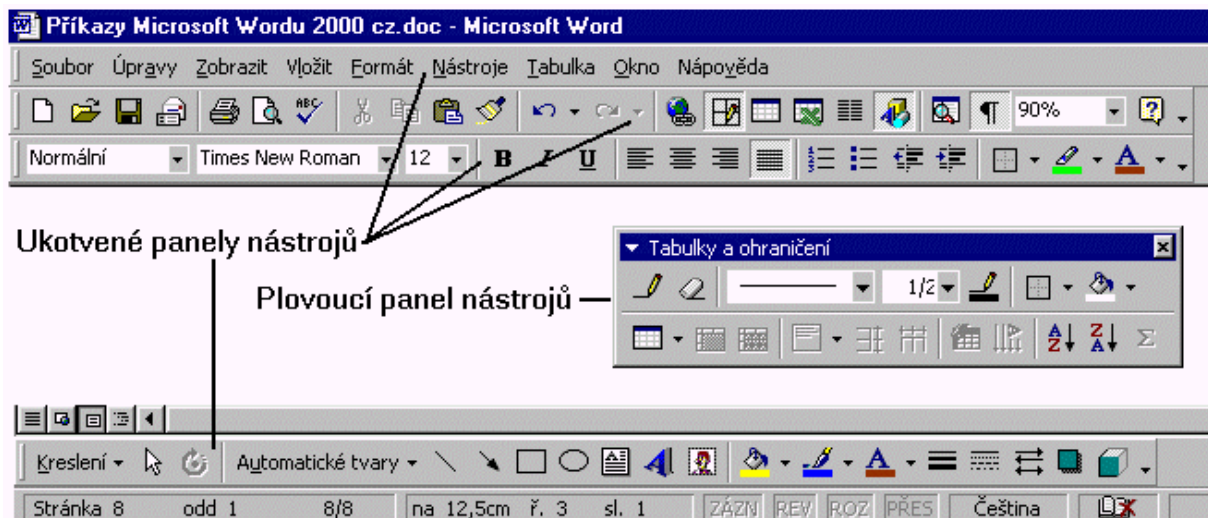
Příkazy Microsoft Wordu 2000 cz.doc - Microsoft Word

Soubor Úpravy Zobrazit Vložit Formát Nástroje Tabulka Okno Nápověda

90%

Normální Times New Roman 12 B I U

Ukotvené panely nástrojů

Tabulky a ohraničení

1/2

Plovoucí panel nástrojů

Kreslení Automatické tvary

Stránka 8 odd 1 8/8 na 12,5cm ř. 3 sl. 1 ZÁZN REV ROZ PŘES Čeština